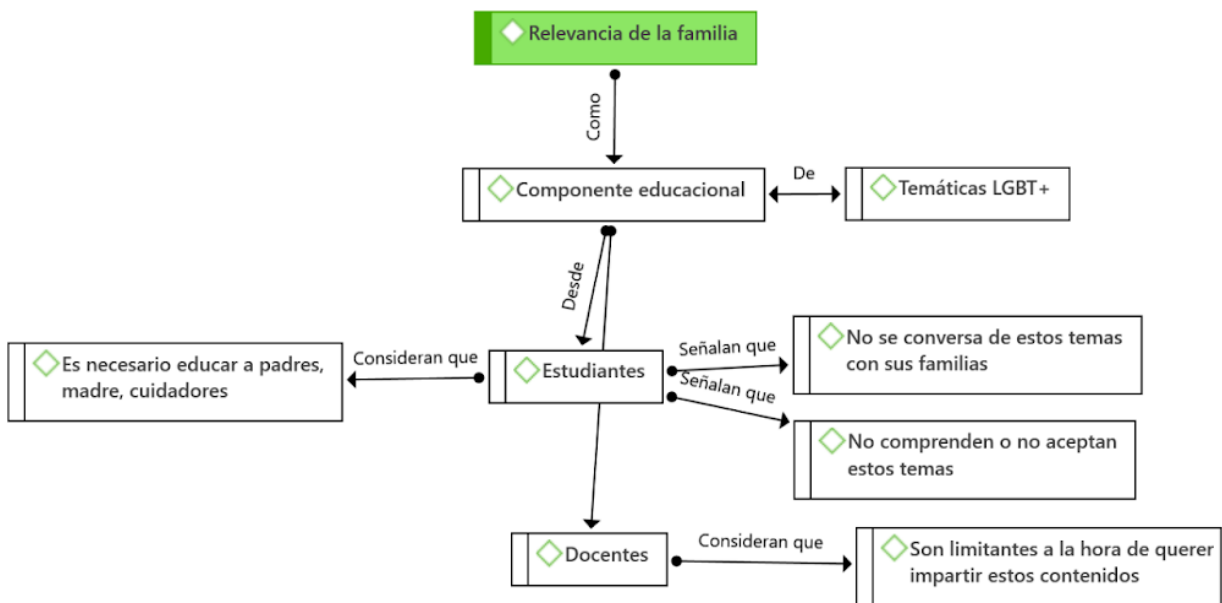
Relevancia de la familia

Como

Componente educacional

De

Temáticas LGBT+

Desde

Es necesario educar a padres, madre, cuidadores

Consideran que

Estudiantes

Señalan que

No se conversa de estos temas con sus familias

Señalan que

No comprenden o no aceptan estos temas

Docentes

Consideran que

Son limitantes a la hora de querer impartir estos contenidos